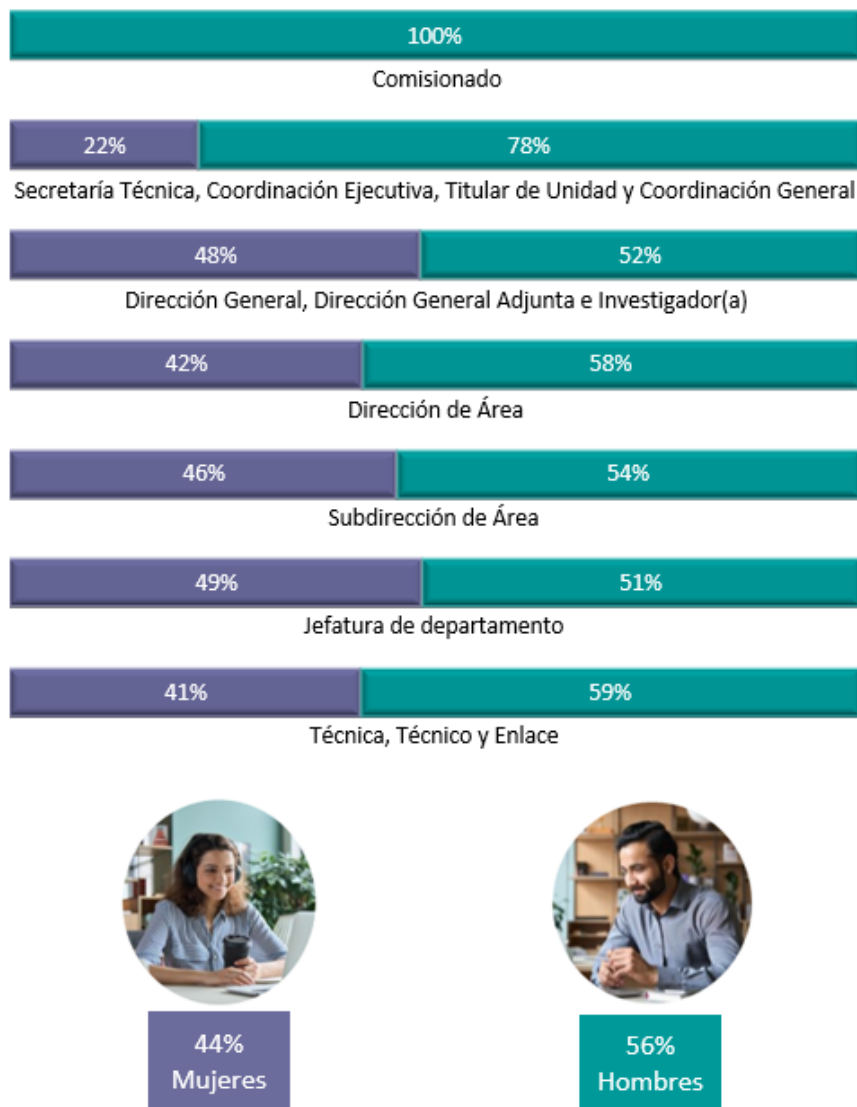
100%

Comisionado

22%
78%

Secretaría Técnica, Coordinación Ejecutiva, Titular de Unidad y Coordinación General

48%
52%

Dirección General, Dirección General Adjunta e Investigador(a)

42%
58%

Dirección de Área

46%
54%

Subdirección de Área

49%
51%

Jefatura de departamento

41%
59%

Técnica, Técnico y Enlace

44%
Mujeres

56%
Hombres